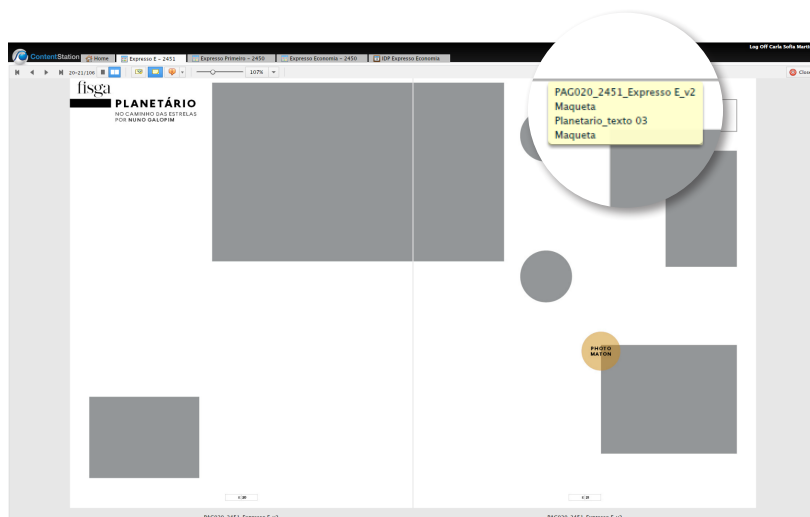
ContentStation Home Expresso E – 2451 Expresso Primeiro – 2450 Expresso Economia – 2450 IDP Expresso Economia

Log Off Carla Sofia Marti

20-21/106 107%

Close

fisga
PLANETÁRIO
NO CAMINHO DAS ESTRELAS
POR NUNO GALOPIM

PAG020_2451_Expresso E_v2
Maqueta
Planetario_texto 03
Maqueta

PHOTO MATON

E 20

E 21

PAG020_2451_Expresso E_v2

PAG020_2451_Expresso E_v2